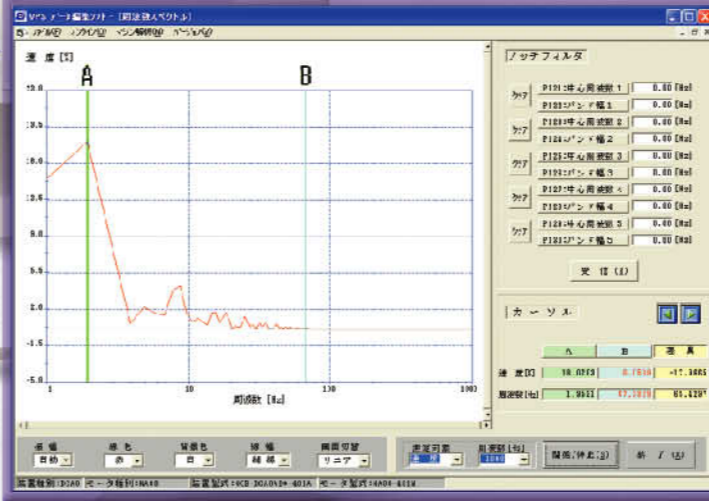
V? パラメータ編集ソフト - [周波数ベクトル]

速 度 [%]

A

B

10.0

-5.0

1

10

100

1000

周波数 [Hz]

ノッチフィルタ

クリア

P121:中心周波数 1

0.00 [Hz]

P122:バンド幅 1

0.00 [Hz]

クリア

P123:中心周波数 2

0.00 [Hz]

P124:バンド幅 2

0.00 [Hz]

クリア

P125:中心周波数 3

0.00 [Hz]

P126:バンド幅 3

0.00 [Hz]

クリア

P127:中心周波数 4

0.00 [Hz]

P128:バンド幅 4

0.00 [Hz]

クリア

P129:中心周波数 5

0.00 [Hz]

P130:バンド幅 5

0.00 [Hz]

受 信 (1)

カーソル

A

B

差 異

速 度[%]

10.0273

-17.3665

周波数[Hz]

1.9551

61.4297

振 幅

色

背景色

線 幅

座標切替

自動

赤

白

細線

リニア

測定回数

測定値[ch]

開始/停止(S)

終 了(X)

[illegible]